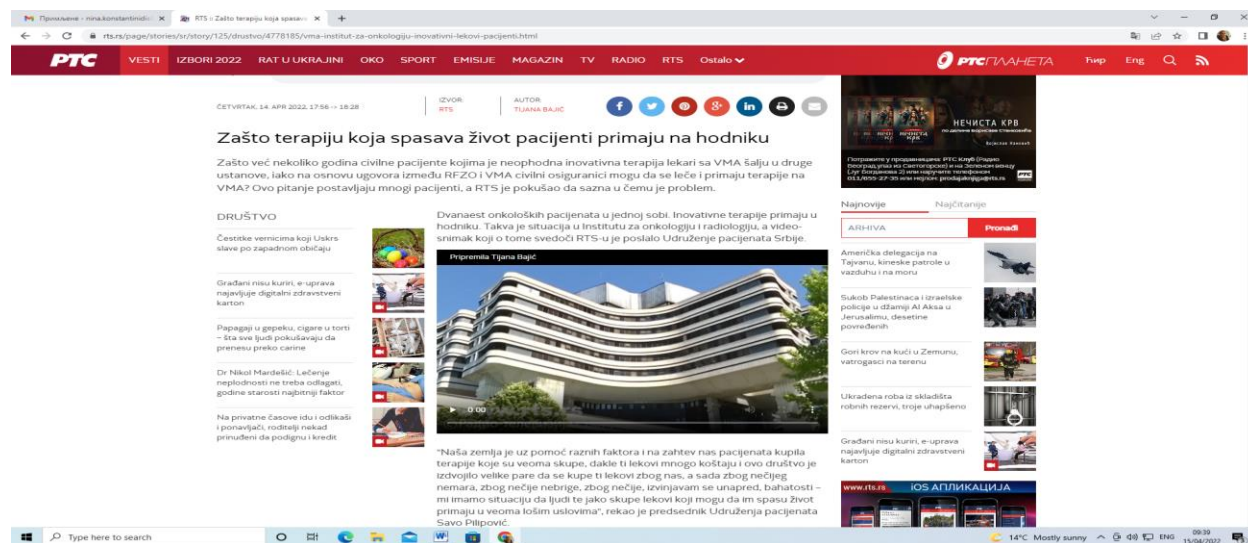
Примљене - nina.konstantinidi... RTS :: Zašto terapiju koja spasava...

rts.rs/page/stories/sr/story/125/drustvo/4778185/vma-institut-za-onkologiju-inovativni-lekovi-pacijenti.html

РТС VESTI IZBORI 2022 RAT U UKRAJINI OKO SPORT EMISIJE MAGAZIN TV RADIO RTS Ostalo РТС ПЛАНЕТА Ћир Eng

ČETVRTAK, 14. APR 2022, 17:56 -> 18:28 IZVOR: RTS AUTOR: TIJANA BAJIĆ

Zašto terapiju koja spasava život pacijenti primaju na hodniku

Zašto već nekoliko godina civilne pacijente kojima je neophodna inovativna terapija lekari sa VMA šalju u druge ustanove, iako na osnovu ugovora između RFZO i VMA civilni osiguranici mogu da se leče i primaju terapije na VMA? Ovo pitanje postavljaju mnogi pacijenti, a RTS je pokušao da sazna u čemu je problem.

DRUŠTVO

Čestitke vernicima koji Uskrs slave po zapadnom običaju

Građani nisu kuriri, e-uprava najavljuje digitalni zdravstveni karton

Papagaji u gepeku, cigare u torti – šta sve ljudi pokušavaju da prenesu preko carine

Dr Nikol Mardešić: Lečenje neplodnosti ne treba odlagati, godine starosti najbitniji faktor

Na privatne časove idu i odlikaši i ponavljači, roditelji nekad primorani da podignu i kredit

Dvanaest onkoloških pacijenata u jednoj sobi. Inovativne terapije primaju u hodniku. Takva je situacija u Institutu za onkologiju i radiologiju, a video-snimak koji o tome svedoči RTS-u je poslalo Udruženje pacijenata Srbije.

Pripremila Tijana Bajić

0:00

"Naša zemlja je uz pomoć raznih faktora i na zahtev nas pacijenata kupila terapije koje su veoma skupe, dakle ti lekovi mnogo koštaju i ovo društvo je izdvojilo velike pare da se kupe ti lekovi zbog nas, a sada zbog nečijeg nemara, zbog nečije nebrige, zbog nečije, izvinjavam se unapred, bahatosti – mi imamo situaciju da ljudi te jako skupe lekovi koji mogu da im spasu život primaju u veoma lošim uslovima", rekao je predsednik Udruženja pacijenata Savo Pilipović.

НЕЧИСТА КРВ по делима Борислава Станковића
Потражите у продавницама: РТС Клуб (Радио Београд,улаз из Светогорске) и на Зеленом венцу (ул.Богданова 2) или наручите телефоном 011/655-27-35 или нејлом: prodajakniga@rts.rs

Najnovije Najčitanije

ARHIVA Pronađi

Američka delegacija na Tajvanu, kineske patrole u vazduhu i na moru

Sukob Palestinaca i izraelske policije u džamiji Al Aksa u Jerusalimu, desetine povređenih

Gori krov na kući u Zemunu, vatrogasci na terenu

Ukradena roba iz skladišta robnih rezervi, troje uhapšeno

Građani nisu kuriri, e-uprava najavljuje digitalni zdravstveni karton

www.rts.rs iOS APLIKACIJA

Type here to search 14°C Mostly sunny ENG 09:39 15/04/2022